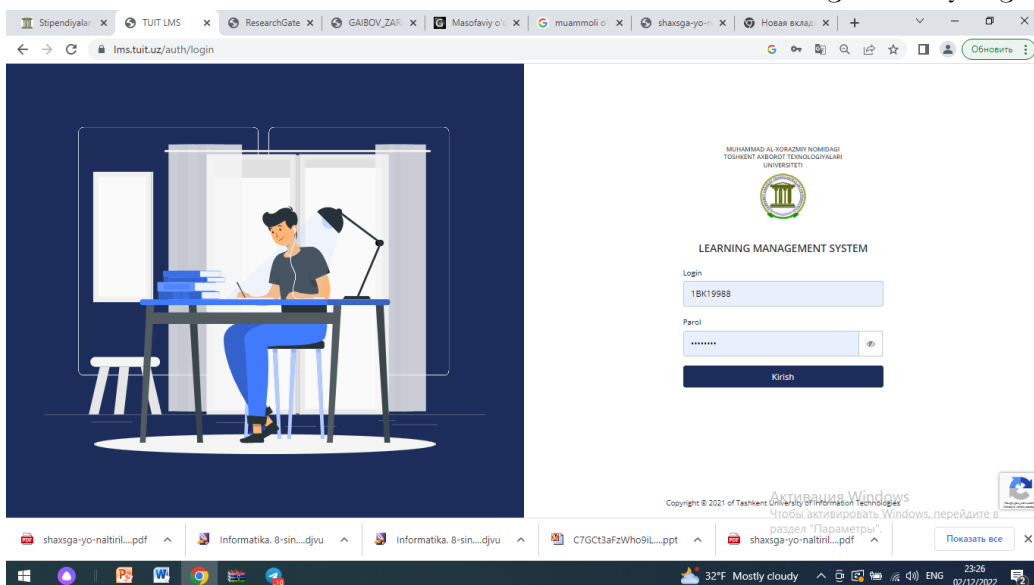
Stipendiyalar × TUIT LMS × ResearchGate × GAIBOV_ZAR × Masofaviy o'z × muammoli o' × shaxsga-yo-n × Новая вклад × +

lms.tuit.uz/auth/login

Обновить

MUHAMMAD AL-XORAZMIY NOMIDAGI
TOSHKENT AXBOROT TEXNOLOGIYALARI
UNIVERSITETI

LEARNING MANAGEMENT SYSTEM

Login

1BK19988

Parol

••••••••

Kirish

Copyright © 2021 of Tashkent University of Information Technologies

Активация Windows
Чтобы активировать Windows, перейдите в раздел "Параметры".

shaxsga-yo-naltiril....pdf
Informatika. 8-sin....djvu
Informatika. 8-sin....djvu
C7GCt3aFzWho9iL.....ppt
shaxsga-yo-naltiril....pdf
Показать все

32°F Mostly cloudy
ENG
23:26
02/12/2022